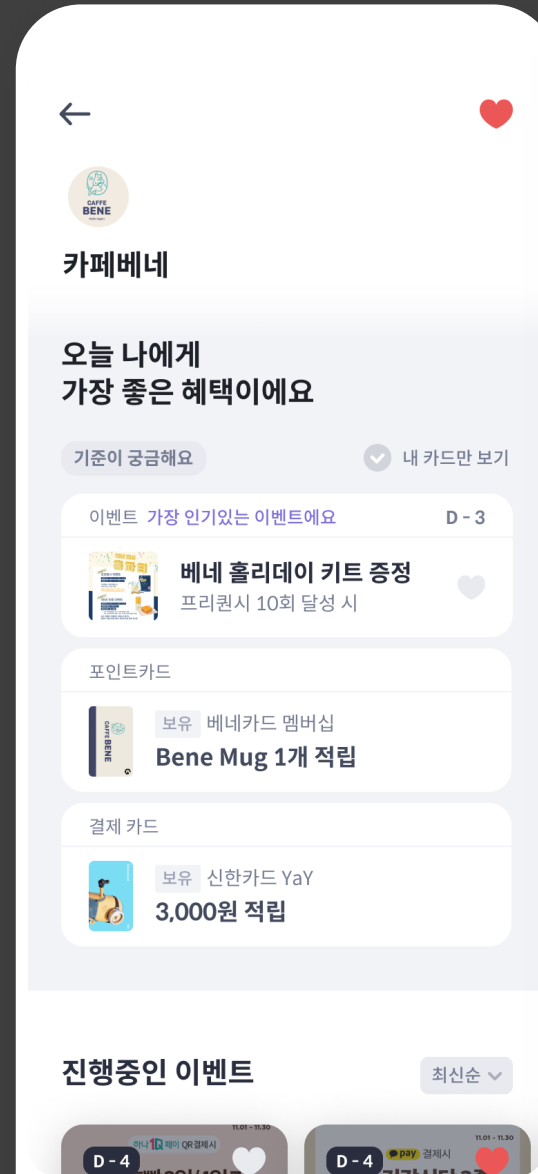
←

CAFFE BENE

카페베네

오늘 나에게
가장 좋은 혜택이에요

기준이 궁금해요

내 카드만 보기

이벤트 가장 인기있는 이벤트에요 D - 3

베네 홀리데이 키트 증정
프리퀀시 10회 달성 시

포인트카드

CAFFE BENE

보유 베네카드 멤버십
Bene Mug 1개 적립

결제 카드

보유 신한카드 YaY
3,000원 적립

진행중인 이벤트

최신순

11.01 - 11.30
하나 1Q 페이 QR결제시
D - 4
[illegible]

11.01 - 11.30
pay 결제시
D - 4
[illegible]